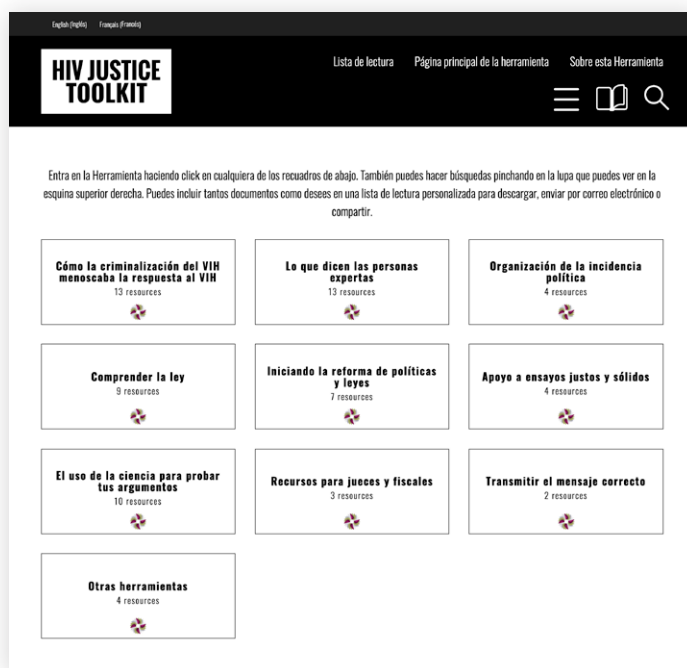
English (Inglés) Français (Francés)

HIV JUSTICE TOOLKIT

Lista de lectura Página principal de la herramienta Sobre esta Herramienta

Entra en la Herramienta haciendo click en cualquiera de los recuadros de abajo. También puedes hacer búsquedas pinchando en la lupa que puedes ver en la esquina superior derecha. Puedes incluir tantos documentos como desees en una lista de lectura personalizada para descargar, enviar por correo electrónico o compartir.

Cómo la criminalización del VIH menoscaba la respuesta al VIH
13 resources

Lo que dicen las personas expertas
13 resources

Organización de la incidencia política
4 resources

Comprender la ley
9 resources

Iniciando la reforma de políticas y leyes
7 resources

Apoyo a ensayos justos y sólidos
4 resources

El uso de la ciencia para probar tus argumentos
10 resources

Recursos para jueces y fiscales
3 resources

Transmitir el mensaje correcto
2 resources

Otras herramientas
4 resources